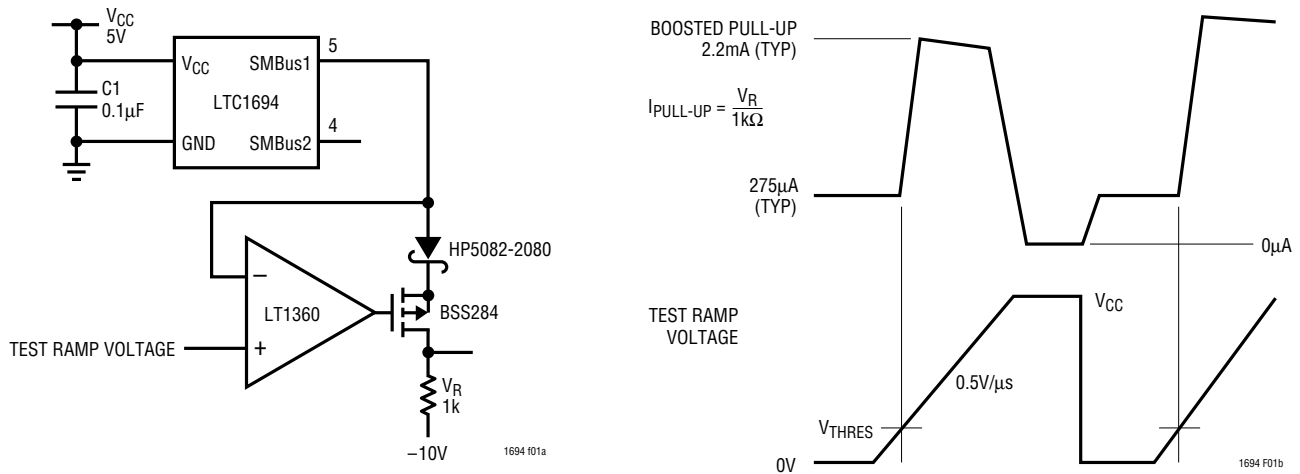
$V_{CC}$
5V

C1
0.1μF

$V_{CC}$
SMBus1
5
LTC1694
GND
SMBus2
4

HP5082-2080

LT1360
BSS284

TEST RAMP VOLTAGE

$V_R$
1k

–10V

1694 f01a

BOOSTED PULL-UP
2.2mA (TYP)

$I_{PULL-UP} = \frac{V_R}{1k\Omega}$

275μA
(TYP)

0μA

TEST RAMP
VOLTAGE

$V_{CC}$

0.5V/μs

$V_{THRES}$

0V

1694 F01b